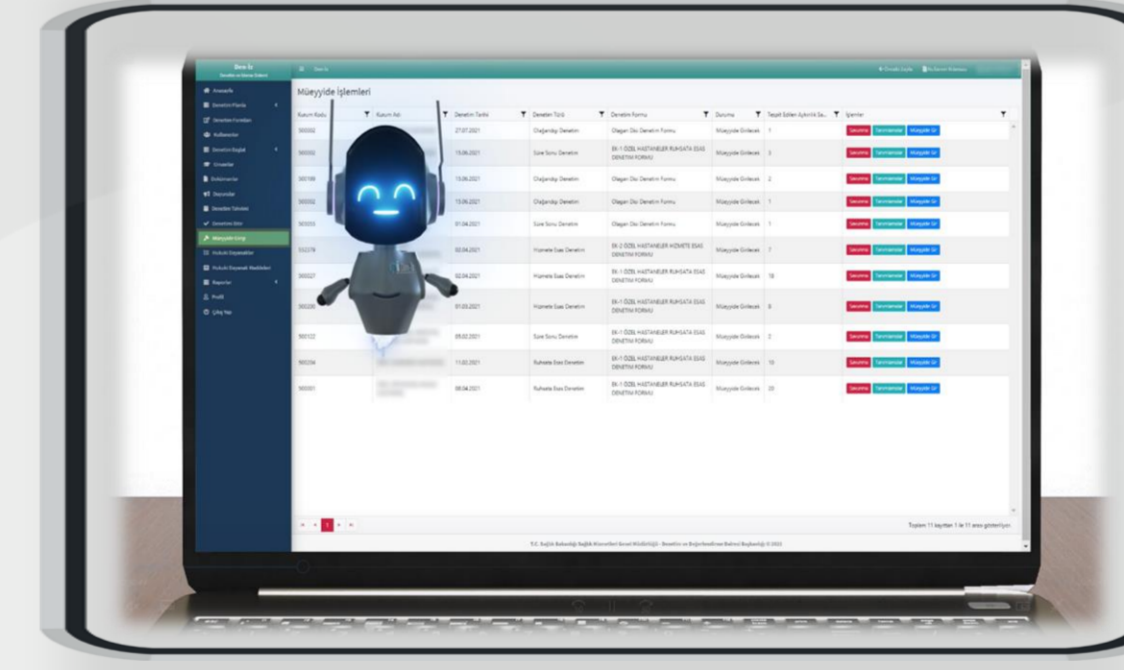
Den-İz

Müeyyide İşlemleri

| Kurum Kodu | Kurum Adı | Denetim Tarihi | Denetim Türü | Denetim Formu | Durumu | Tespit Edilen Aykırılık Sa... | İşlemler |
|---|---|---|---|---|---|---|---|
| 300002 | | 27.07.2021 | Olağandışı Denetim | Olağan Dışı Denetim Formu | Müeyyide Girilecek | 1 | |
| 300002 | | 15.06.2021 | Süre Sonu Denetim | EK-1 ÖZEL HASTANELER RUHSATA ESAS DENETİM FORMU | Müeyyide Girilecek | 3 | |
| 300199 | | 15.06.2021 | Olağandışı Denetim | Olağan Dışı Denetim Formu | Müeyyide Girilecek | 2 | |
| 300002 | | 15.06.2021 | Olağandışı Denetim | Olağan Dışı Denetim Formu | Müeyyide Girilecek | 1 | |
| 300003 | | 01.04.2021 | Süre Sonu Denetim | Olağan Dışı Denetim Formu | Müeyyide Girilecek | 1 | |
| 332278 | | 02.04.2021 | Hizmete Esas Denetim | EK-2 ÖZEL HASTANELER HİZMETE ESAS DENETİM FORMU | Müeyyide Girilecek | 7 | |
| 300027 | | 02.04.2021 | Hizmete Esas Denetim | EK-1 ÖZEL HASTANELER RUHSATA ESAS DENETİM FORMU | Müeyyide Girilecek | 18 | |
| 300200 | | 01.03.2021 | Hizmete Esas Denetim | EK-1 ÖZEL HASTANELER RUHSATA ESAS DENETİM FORMU | Müeyyide Girilecek | 8 | |
| 300122 | | 05.02.2021 | Süre Sonu Denetim | EK-1 ÖZEL HASTANELER RUHSATA ESAS DENETİM FORMU | Müeyyide Girilecek | 2 | |
| 300334 | | 11.02.2021 | Ruhsata Esas Denetim | EK-1 ÖZEL HASTANELER RUHSATA ESAS DENETİM FORMU | Müeyyide Girilecek | 10 | |
| 300001 | | 08.04.2021 | Ruhsata Esas Denetim | EK-1 ÖZEL HASTANELER RUHSATA ESAS DENETİM FORMU | Müeyyide Girilecek | 20 | |

Toplam 11 kayıttan 1 ile 11 arası gösteriliyor

T.C. Sağlık Bakanlığı Sağlık Hizmetleri Genel Müdürlüğü - Denetim ve Değerlendirme Daire Başkanlığı © 2021